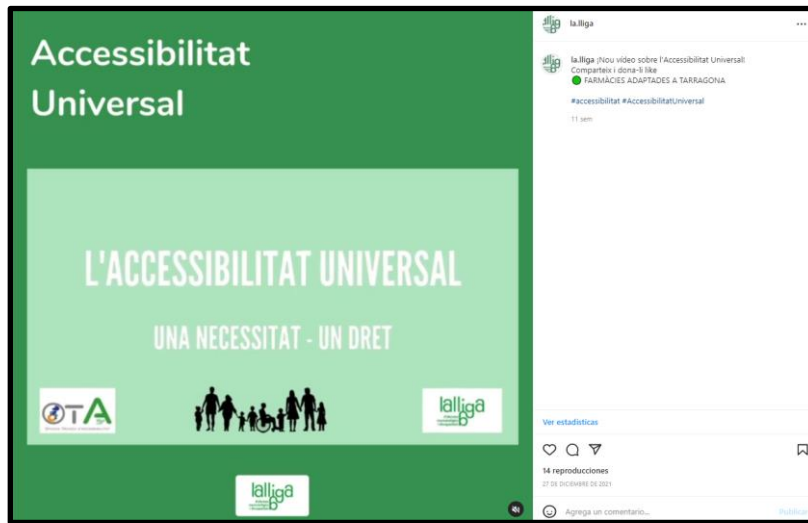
Accessibilitat Universal

L'ACCESSIBILITAT UNIVERSAL

UNA NECESSITAT - UN DRET

OTA

lalliga

lalliga

la.lliga ...

la.lliga ¡Nou vídeo sobre l'Accessibilitat Universal! Comparteix i dona-li like
FARMÀCIES ADAPTADES A TARRAGONA

#accessibilitat #AccessibilitatUniversal

11 sem

Ver estadísticas

14 reproducciones

27 DE DICIEMBRE DE 2021

Agrega un comentario...

Publicar